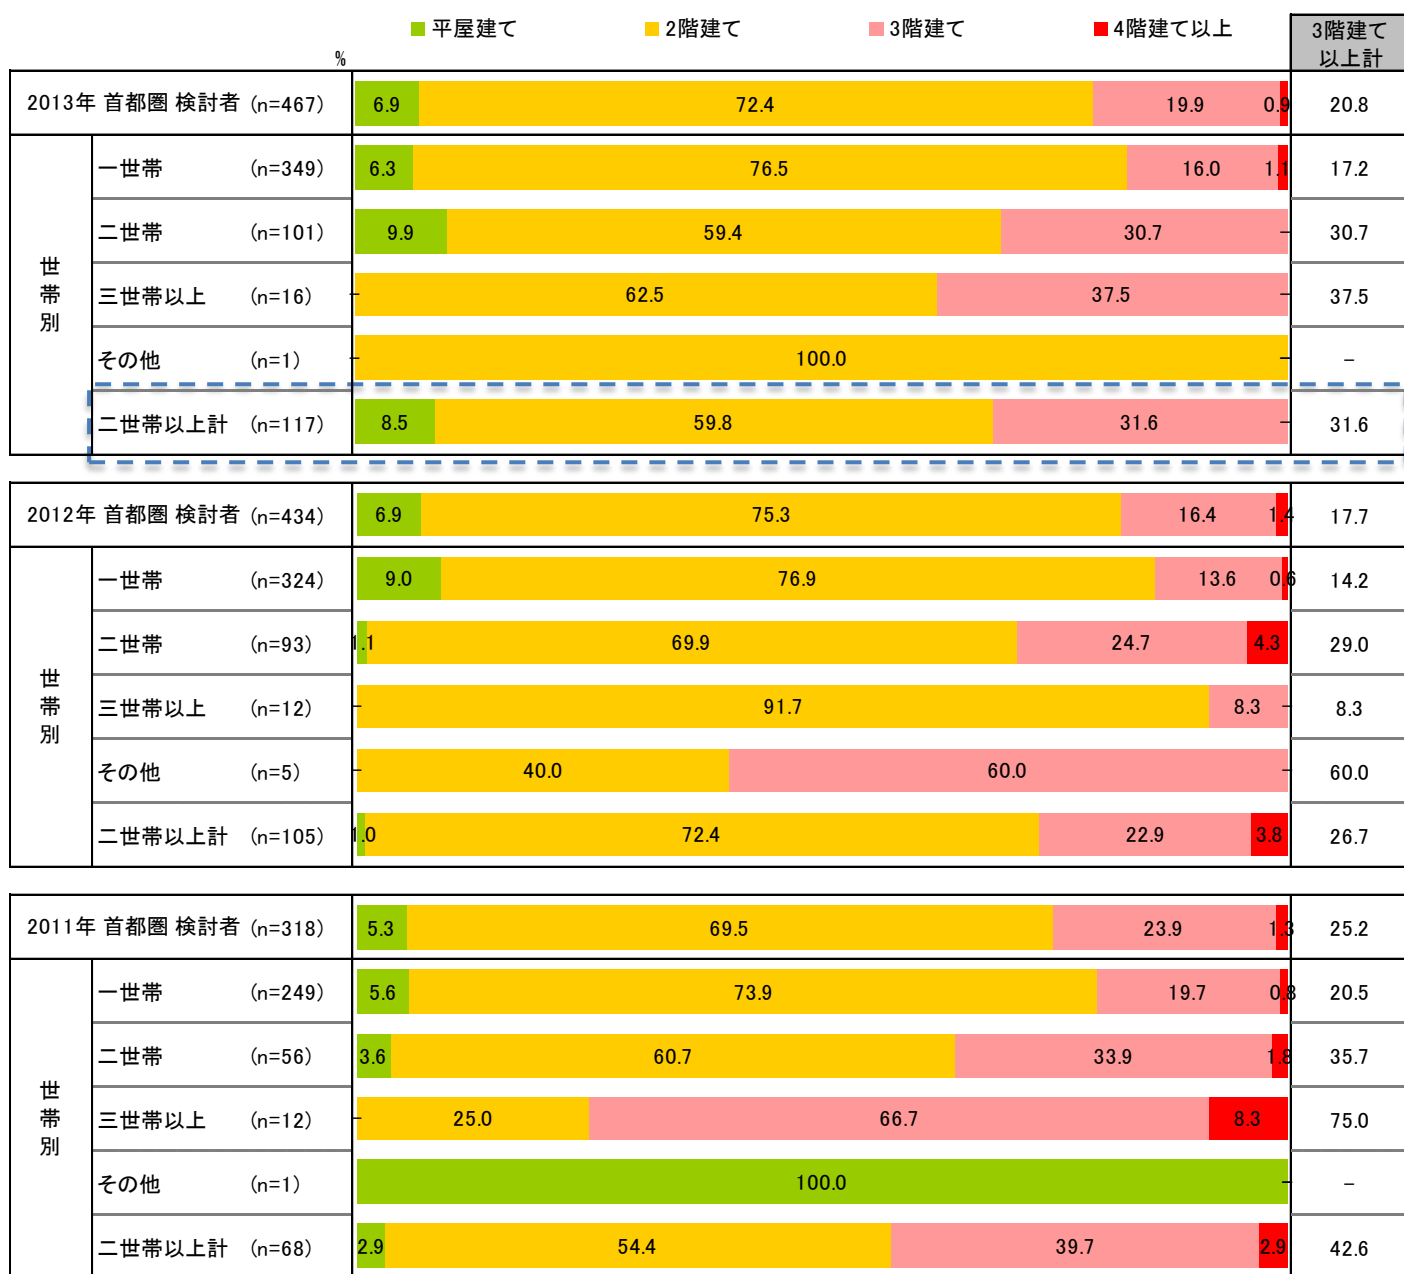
平屋建て 2階建て 3階建て 4階建て以上 3階建て以上計

%

| | | 平屋建て | 2階建て | 3階建て | 4階建て以上 | 3階建て以上計 |
|---|---|---|---|---|---|---|
| 2013年 首都圏 検討者 (n=467) | | 6.9 | 72.4 | 19.9 | 0.9 | 20.8 |
| 世帯別 | 一世帯 (n=349) | 6.3 | 76.5 | 16.0 | 1.1 | 17.2 |
| | 二世帯 (n=101) | 9.9 | 59.4 | 30.7 | | 30.7 |
| | 三世帯以上 (n=16) | | 62.5 | 37.5 | | 37.5 |
| | その他 (n=1) | | 100.0 | | | – |
| | 二世帯以上計 (n=117) | 8.5 | 59.8 | 31.6 | | 31.6 |
| 2012年 首都圏 検討者 (n=434) | | 6.9 | 75.3 | 16.4 | 1.4 | 17.7 |
| 世帯別 | 一世帯 (n=324) | 9.0 | 76.9 | 13.6 | 0.6 | 14.2 |
| | 二世帯 (n=93) | 1.1 | 69.9 | 24.7 | 4.3 | 29.0 |
| | 三世帯以上 (n=12) | | 91.7 | 8.3 | | 8.3 |
| | その他 (n=5) | | 40.0 | 60.0 | | 60.0 |
| | 二世帯以上計 (n=105) | 1.0 | 72.4 | 22.9 | 3.8 | 26.7 |
| 2011年 首都圏 検討者 (n=318) | | 5.3 | 69.5 | 23.9 | 1.3 | 25.2 |
| 世帯別 | 一世帯 (n=249) | 5.6 | 73.9 | 19.7 | 0.8 | 20.5 |
| | 二世帯 (n=56) | 3.6 | 60.7 | 33.9 | 1.8 | 35.7 |
| | 三世帯以上 (n=12) | | 25.0 | 66.7 | 8.3 | 75.0 |
| | その他 (n=1) | 100.0 | | | | – |
| | 二世帯以上計 (n=68) | 2.9 | 54.4 | 39.7 | 2.9 | 42.6 |